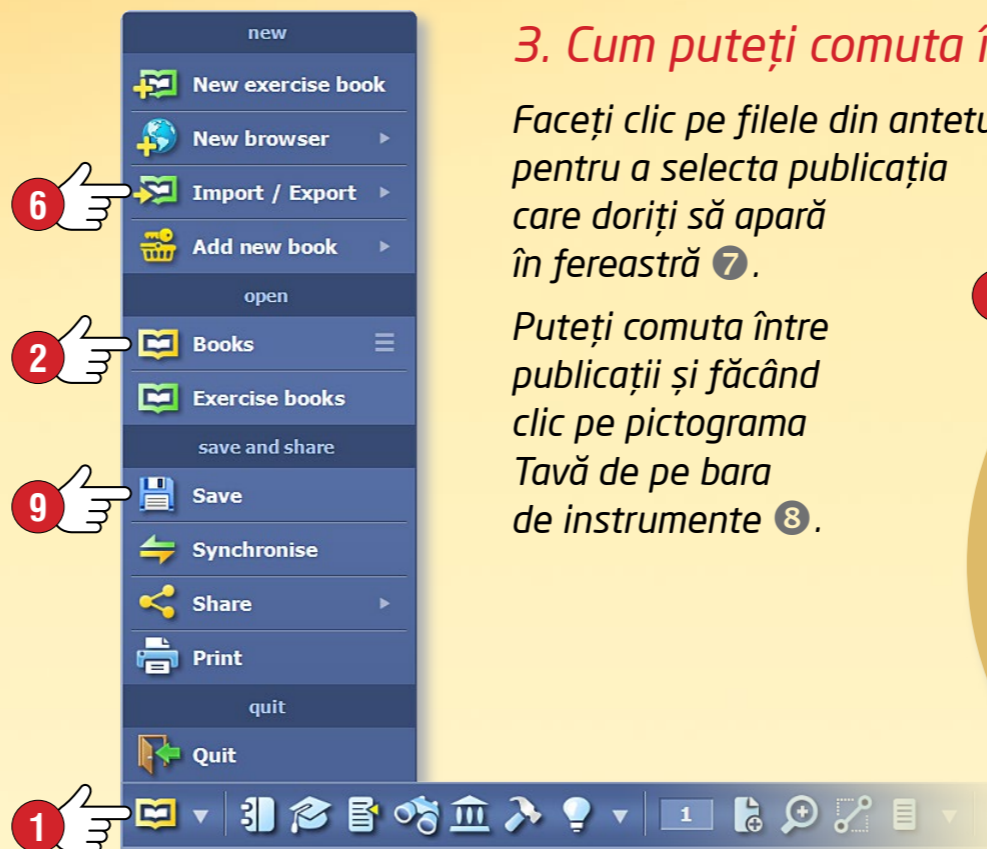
new

New exercise book

New browser

6

Import / Export

Add new book

open

2

Books

Exercise books

save and share

9

Save

Synchronise

Share

Print

quit

Quit

1

1

3. Cum puteți comuta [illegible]

Faceți clic pe filele din antetu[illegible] pentru a selecta publicația care doriți să apară în fereastră ❼.

Puteți comuta între publicații și făcând clic pe pictograma Tavă de pe bara de instrumente ❽.